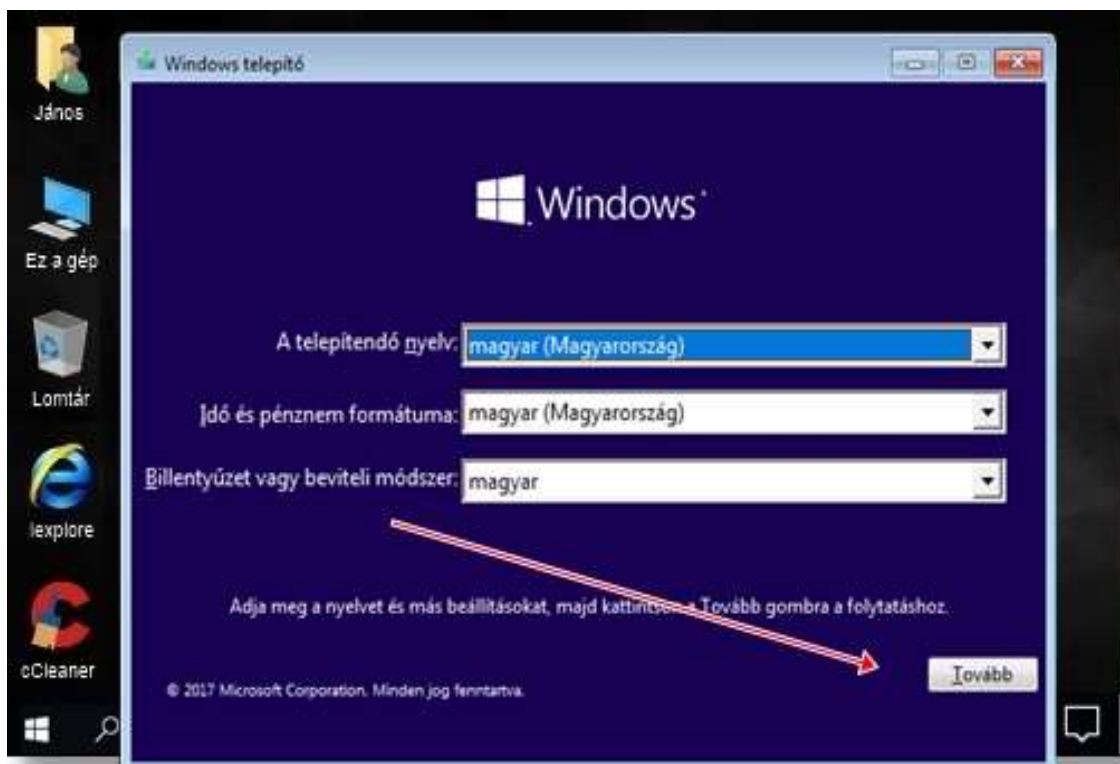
János

Ez a gép

Lomtár

Iexplore

cCleaner

Windows telepítő

Windows

A telepítendő nyelv: magyar (Magyarország)

Idő és pénznem formátuma: magyar (Magyarország)

Billentyűzet vagy beviteli módszer: magyar

Adja meg a nyelvet és más beállításokat, majd kattints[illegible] a Tovább gombra a folytatáshoz.

© 2017 Microsoft Corporation. Minden jog fenntartva.

Tovább